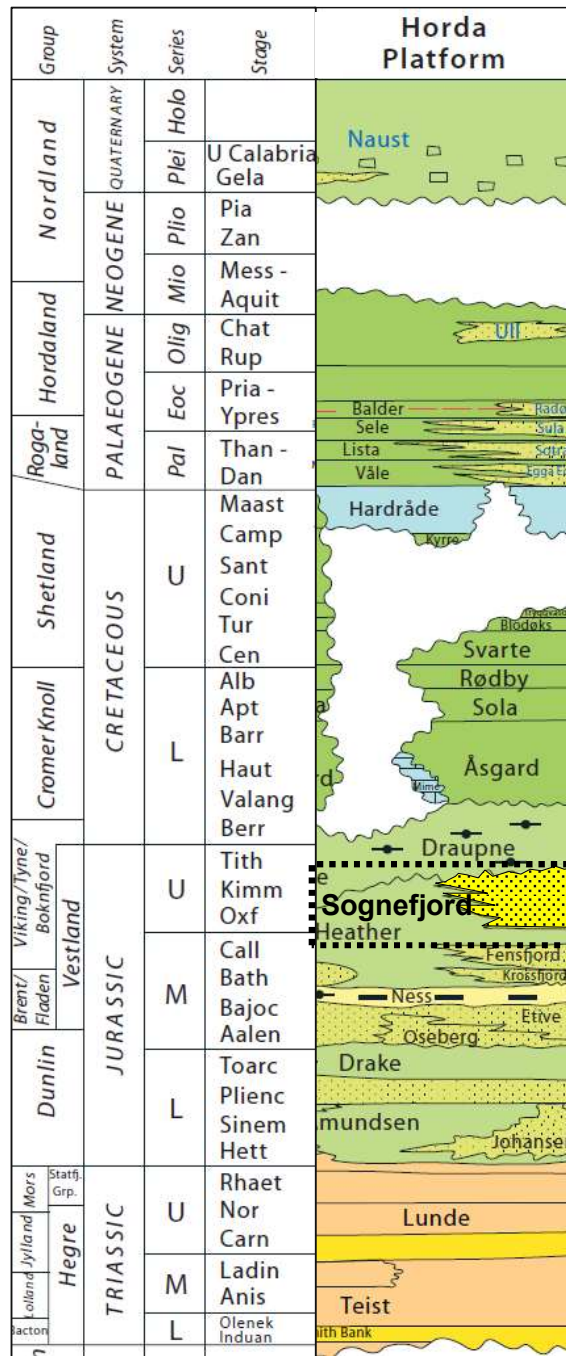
| Group | System | Series | Stage | Horda Platform |
|---|---|---|---|---|
| Nordland | QUATERNARY | Holo | | Naust |
| | | Plei | U Calabria Gela | |
| | NEOGENE | Plio | Pia Zan | |
| | | Mio | Mess - Aquit | |
| Hordaland | PALAEOGENE | Olig | Chat Rup | Ull |
| | | Eoc | Pria - Ypres | Balder Sele |
| Roga-land | | Pal | Than - Dan | Lista Våle |
| Shetland | CRETACEOUS | U | Maast Camp Sant Coni Tur Cen | Hardråde Kyrre Blodøks Svarte |
| Cromer Knoll | | L | Alb Apt Barr Haut Valang Berr | Rødby Sola Åsgard |
| Viking/Tyne/Boknfjord | JURASSIC | U | Tith Kimm Oxf | Draupne Sognefjord Heather |
| Brent/Fladen | Vestland | M | Call Bath Bajoc Aalen | Fensfjord Krossfjord Ness Etive Oseberg |
| Dunlin | | L | Toarc Plienc Sinem Hett | Drake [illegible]mundsen Johansen |
| Mors Statfj. Grp. | TRIASSIC | U | Rhaet Nor Carn | Lunde |
| Jylland Hegre | | M | Ladin Anis | Teist |
| Lolland Bacton | | L | Olenek Induan | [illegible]ith Bank |